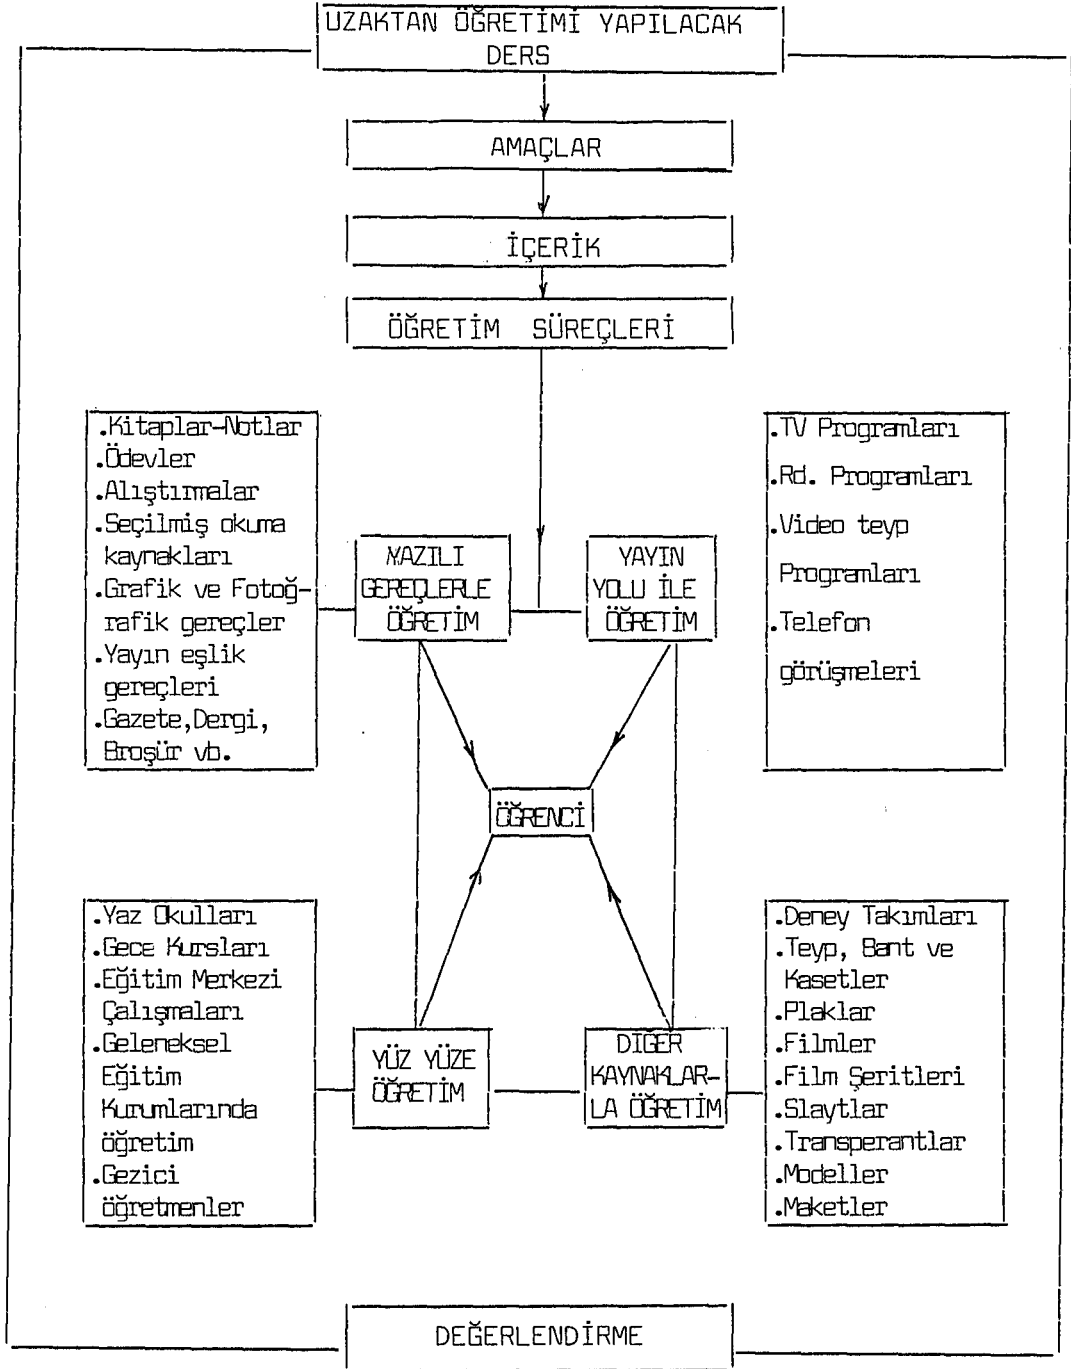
UZAKTAN ÖĞRETİMİ YAPILACAK DERS

AMAÇLAR

İÇERİK

ÖĞRETİM SÜREÇLERİ

.Kitaplar-Notlar
.Ödevler
.Alıştırmalar
.Seçilmiş okuma kaynakları
.Grafik ve Fotoğrafik gereçler
.Yayın eşlik gereçleri
.Gazete,Dergi, Broşür vb.

YAZILI GEREÇLERLE ÖĞRETİM

YAYIN YOLU İLE ÖĞRETİM

.TV Programları
.Rd. Programları
.Video teyp Programları
.Telefon görüşmeleri

ÖĞRENCİ

.Yaz Okulları
.Gece Kursları
.Eğitim Merkezi Çalışmaları
.Geleneksel Eğitim Kurumlarında öğretim
.Gezici öğretmenler

YÜZ YÜZE ÖĞRETİM

DİĞER KAYNAKLARLA ÖĞRETİM

.Deney Takımları
.Teyp, Bant ve Kasetler
.Plaklar
.Filmler
.Film Şeritleri
.Slaytlar
.Transperantlar
.Modeller
.Maketler

DEĞERLENDİRME